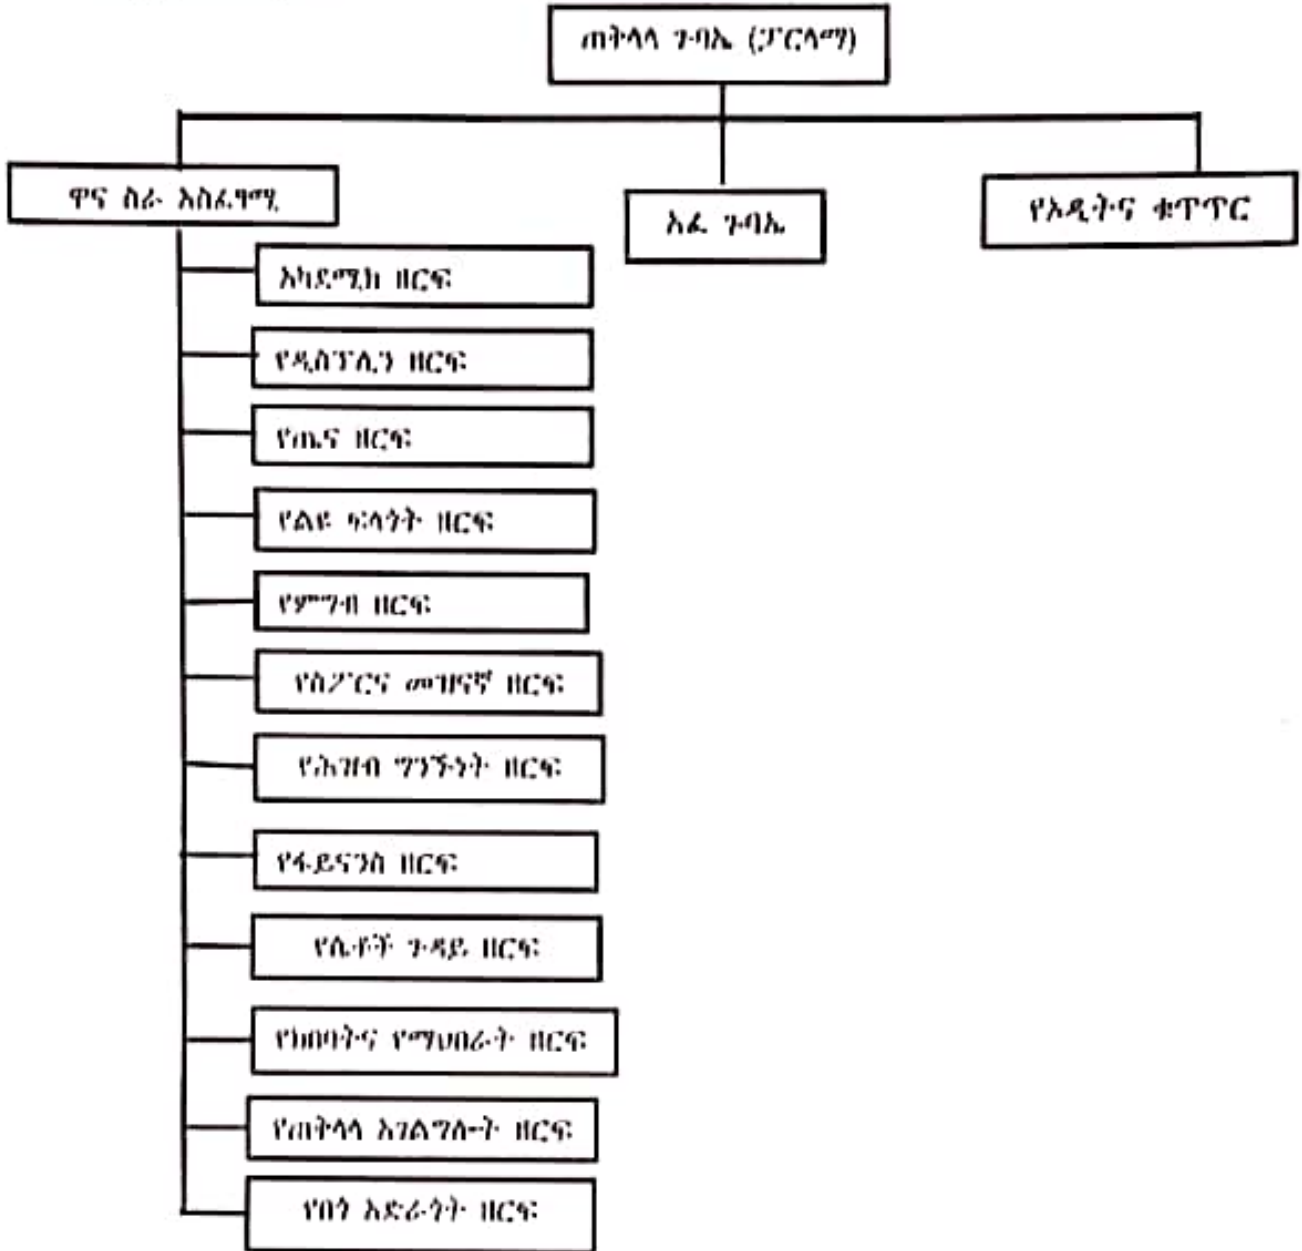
ጠቅላላ ጉባኤ (ፓርላማ)

ዋና ስራ አስፈፃሚ

አፈ ጉባኤ

የኦዲትና ቁጥጥር

አካደሚክ ዘርፍ

የዲስፕሊን ዘርፍ

የጤና ዘርፍ

የልዩ ፍላጎት ዘርፍ

የምግብ ዘርፍ

የስፖርትና መዝናኛ ዘርፍ

የሕዝብ ግንኙነት ዘርፍ

የፋይናንስ ዘርፍ

የሴቶች ጉዳይ ዘርፍ

የክበባትና የማህበራት ዘርፍ

የጠቅላላ አገልግሎት ዘርፍ

የበጎ አድራጎት ዘርፍ